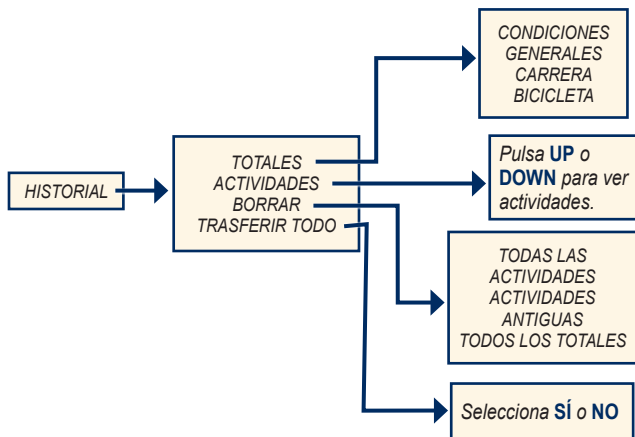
HISTORIAL

TOTALES
ACTIVIDADES
BORRAR
TRASFERIR TODO

CONDICIONES GENERALES CARRERA BICICLETA

Pulsa UP o DOWN para ver actividades.

TODAS LAS ACTIVIDADES
ACTIVIDADES ANTIGUAS
TODOS LOS TOTALES

Selecciona SÍ o NO